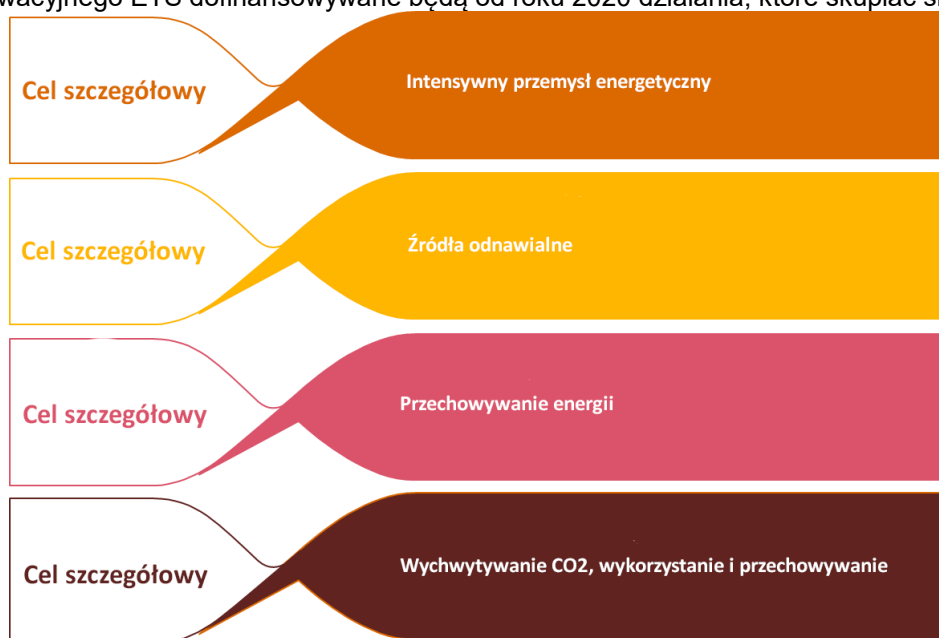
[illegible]wacyjnego ETS dofinansowywane będą od roku 2020 działania, które skupiać s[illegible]

Cel szczegółowy

Intensywny przemysł energetyczny

Cel szczegółowy

Źródła odnawialne

Cel szczegółowy

Przechowywanie energii

Cel szczegółowy

Wychwytywanie CO2, wykorzystanie i przechowywanie